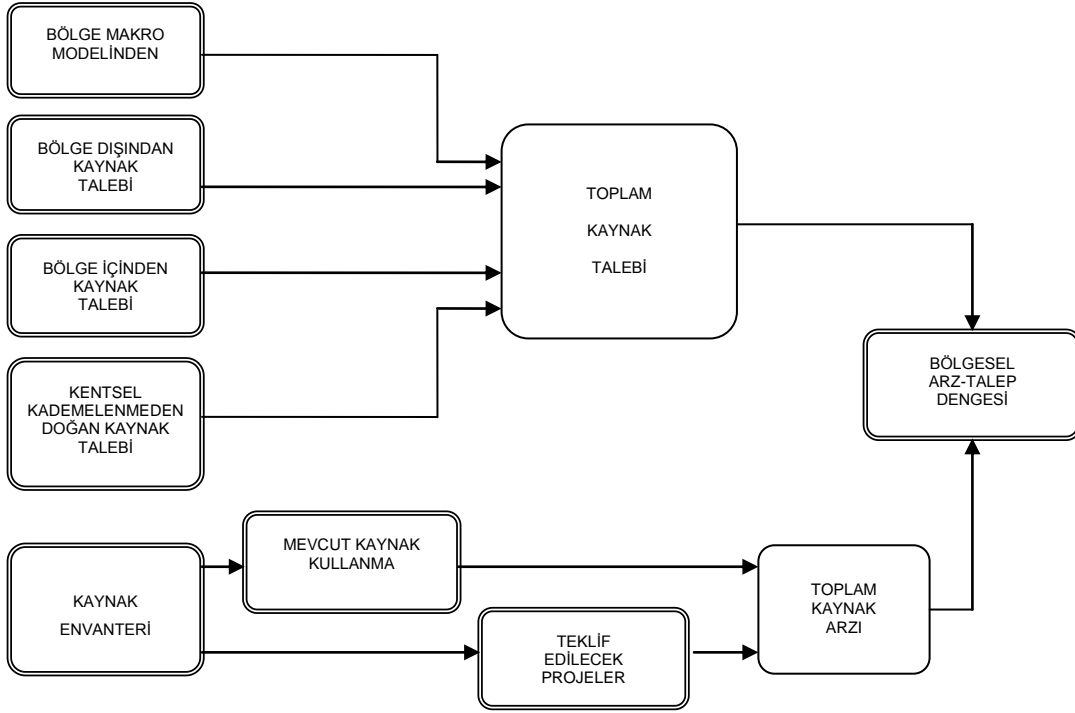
BÖLGE MAKRO MODELİNDEN

BÖLGE DIŞINDAN KAYNAK TALEBİ

BÖLGE İÇİNDEN KAYNAK TALEBİ

KENTSEL KADEMELENMEDEN DOĞAN KAYNAK TALEBİ

TOPLAM KAYNAK TALEBİ

BÖLGESEL ARZ-TALEP DENGESİ

KAYNAK ENVANTERİ

MEVCUT KAYNAK KULLANMA

TEKLİF EDİLECEK PROJELER

TOPLAM KAYNAK ARZI